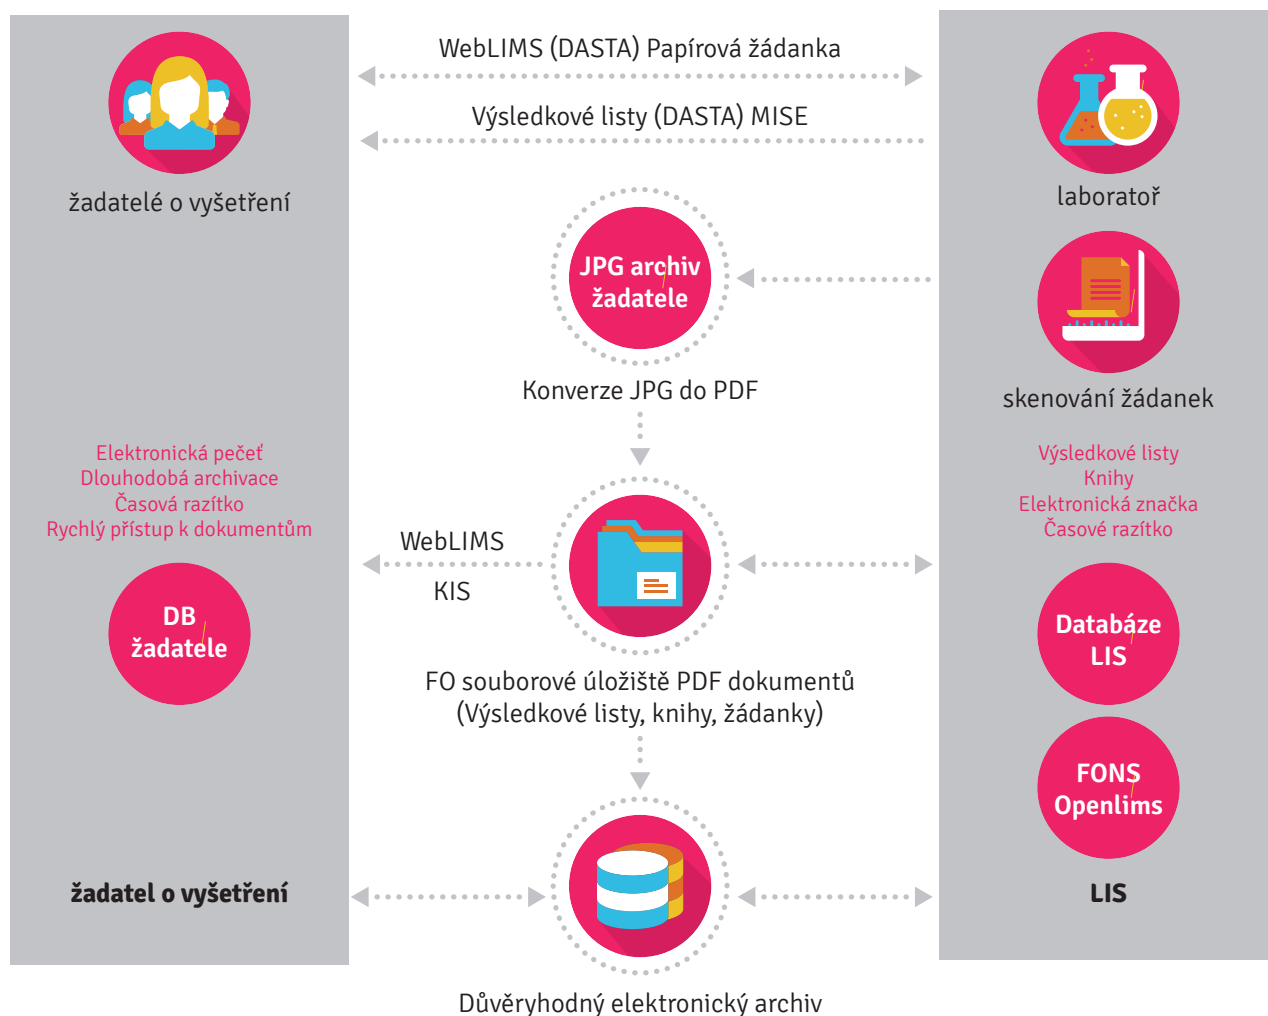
WebLIMS (DASTA) Papírová žádanka

Výsledkové listy (DASTA) MISE

žadatelé o vyšetření

laboratoř

JPG archiv žadatele

Konverze JPG do PDF

skenování žádanek

Elektronická pečeť
Dlouhodobá archivace
Časová razítko
Rychlý přístup k dokumentům

Výsledkové listy
Knihy
Elektronická značka
Časové razítko

WebLIMS

KIS

DB žadatele

Databáze LIS

FO souborové úložiště PDF dokumentů
(Výsledkové listy, knihy, žádanky)

FONS Openlims

žadatel o vyšetření

LIS

Důvěryhodný elektronický archiv